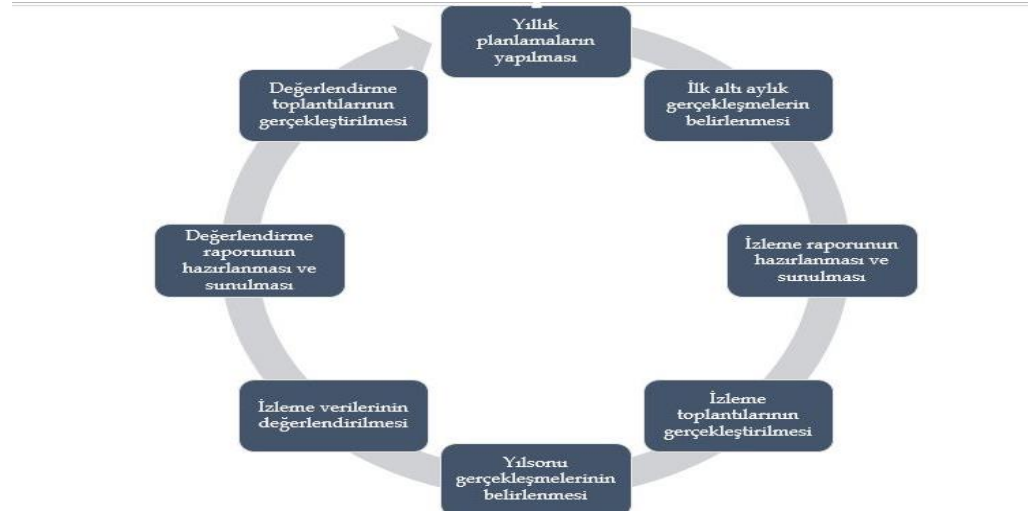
Yıllık planlamaların yapılması

İlk altı aylık gerçekleşmelerin belirlenmesi

İzleme raporunun hazırlanması ve sunulması

İzleme toplantılarının gerçekleştirilmesi

Yılsonu gerçekleşmelerinin belirlenmesi

İzleme verilerinin değerlendirilmesi

Değerlendirme raporunun hazırlanması ve sunulması

Değerlendirme toplantılarının gerçekleştirilmesi